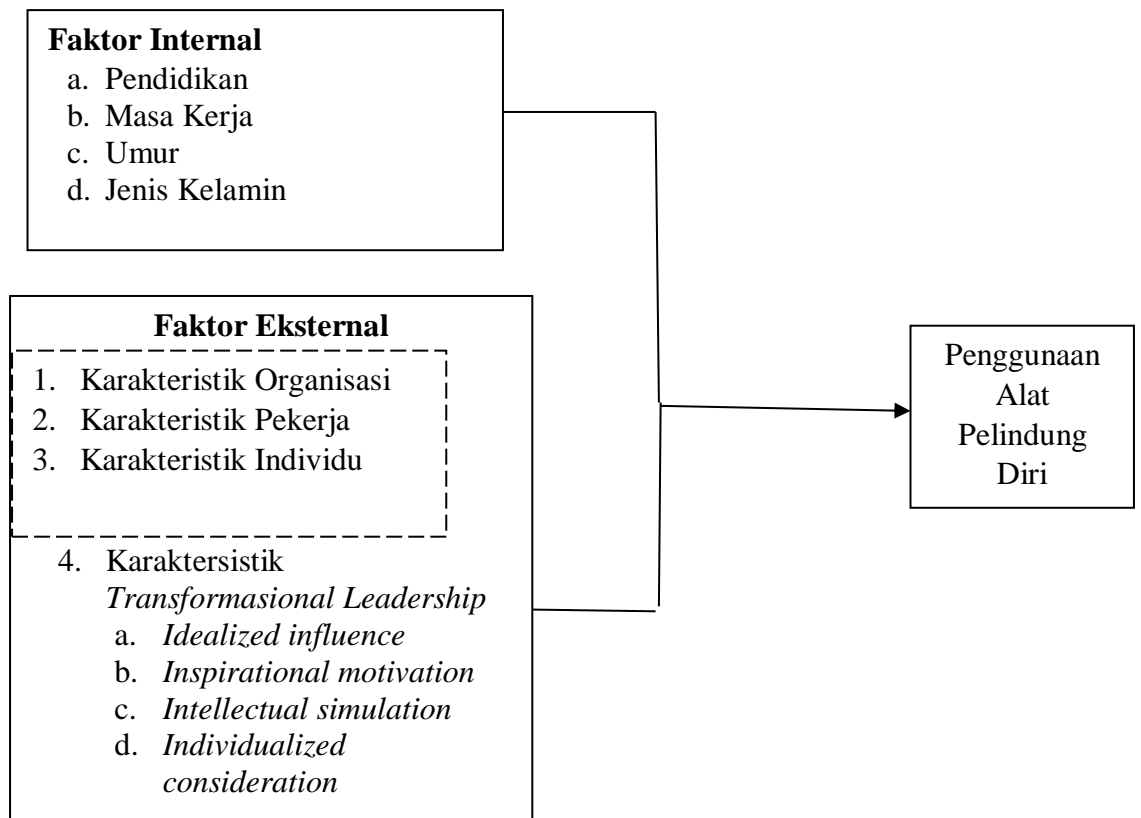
**Faktor Internal**
a. Pendidikan
b. Masa Kerja
c. Umur
d. Jenis Kelamin

**Faktor Eksternal**
1. Karakteristik Organisasi
2. Karakteristik Pekerja
3. Karakteristik Individu

4. Karaktersistik *Transformasional Leadership*
a. *Idealized influence*
b. *Inspirational motivation*
c. *Intellectual simulation*
d. *Individualized consideration*

Penggunaan Alat Pelindung Diri